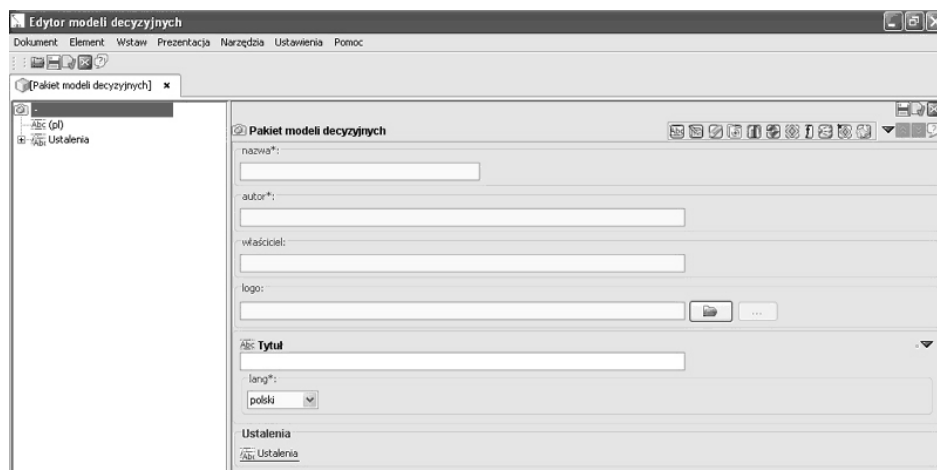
Edytor modeli decyzyjnych

Dokument Element Wstaw Prezentacja Narzędzia Ustawienia Pomoc

[Pakiet modeli decyzyjnych] ×

-
(pl)
Ustalenia

Pakiet modeli decyzyjnych

nazwa*:

autor*:

właściciel:

logo:

...

Tytuł

lang*:

polski

Ustalenia

Ustalenia